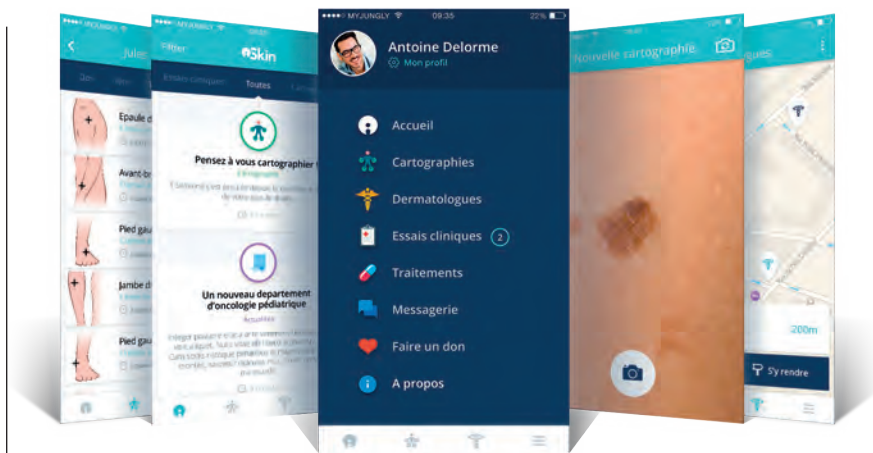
MYJUNGLY
Jules
Epaule d
Avant-br
Pied gau
Jambe d
Pied gau

MYJUNGLY
Filter
Skin
Toutes
Pensez à vous cartographier
Un nouveau departement d'oncologie pédiatrique
Actualités

MYJUNGLY 09:35 22%
Antoine Delorme
Mon profil
Accueil
Cartographies
Dermatologues
Essais cliniques 2
Traitements
Messagerie
Faire un don
A propos

Nouvelle cartographie

200m
S'y rendre